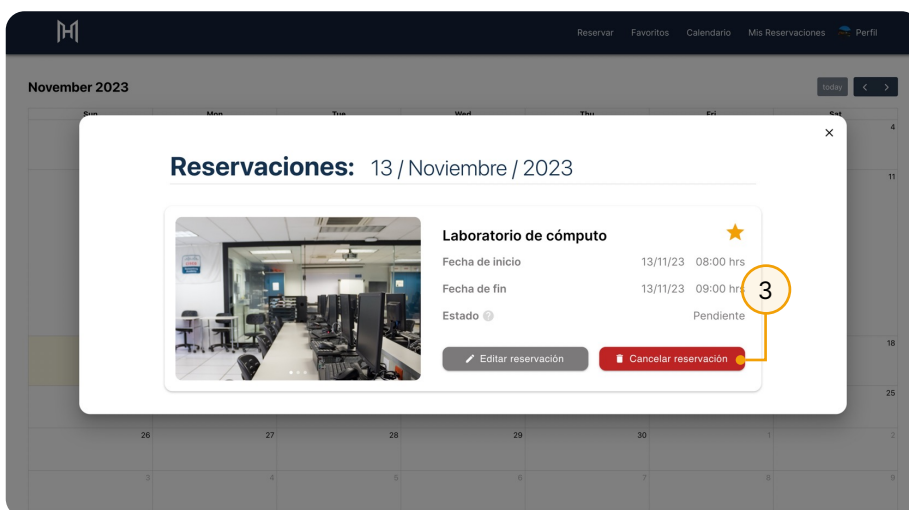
Reservar Favoritos Calendario Mis Reservaciones Perfil

November 2023

today

Sun Mon Tue Wed Thu Fri Sat

4

11

18

25

26 27 28 29 30 1 2

3 4 5 6 7 8 9

×

Reservaciones: 13 / Noviembre / 2023

Laboratorio de cómputo

Fecha de inicio 13/11/23 08:00 hrs

Fecha de fin 13/11/23 09:00 hrs

Estado Pendiente

Editar reservación

Cancelar reservación

3